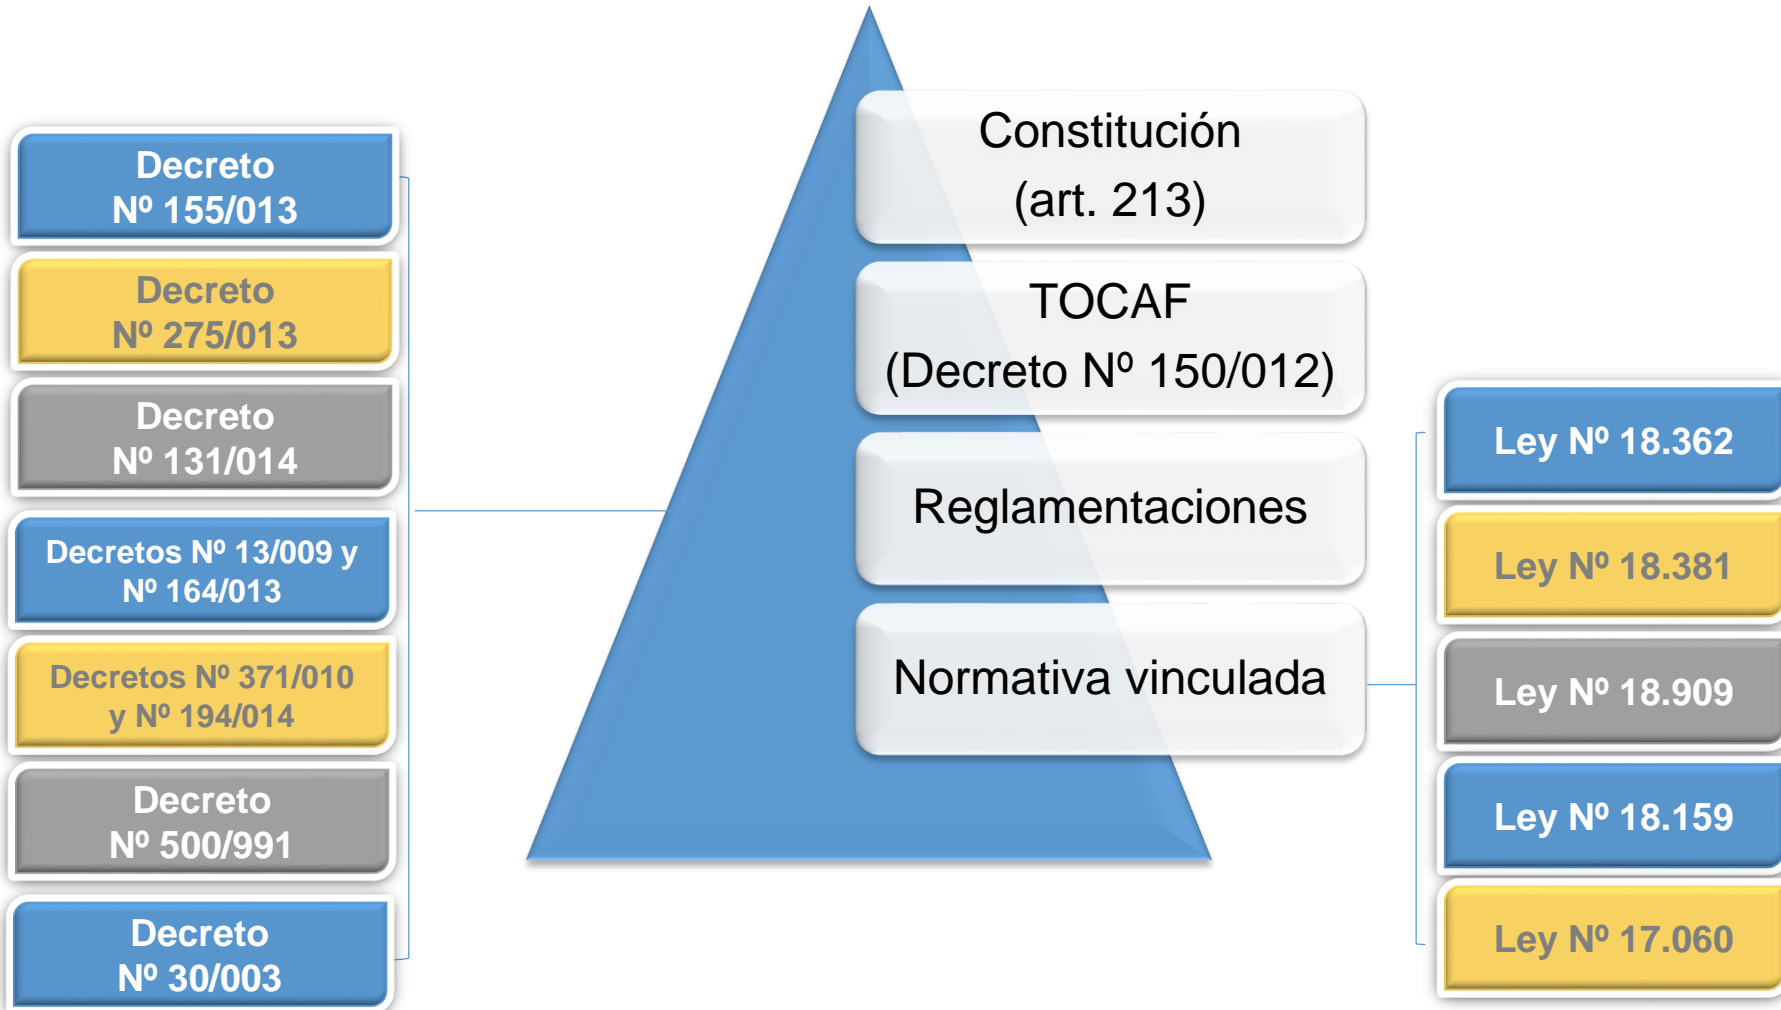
Decreto
Nº 155/013

Decreto
Nº 275/013

Decreto
Nº 131/014

Decretos Nº 13/009 y
Nº 164/013

Decretos Nº 371/010
y Nº 194/014

Decreto
Nº 500/991

Decreto
Nº 30/003

Constitución
(art. 213)

TOCAF
(Decreto Nº 150/012)

Reglamentaciones

Normativa vinculada

Ley Nº 18.362

Ley Nº 18.381

Ley Nº 18.909

Ley Nº 18.159

Ley Nº 17.060